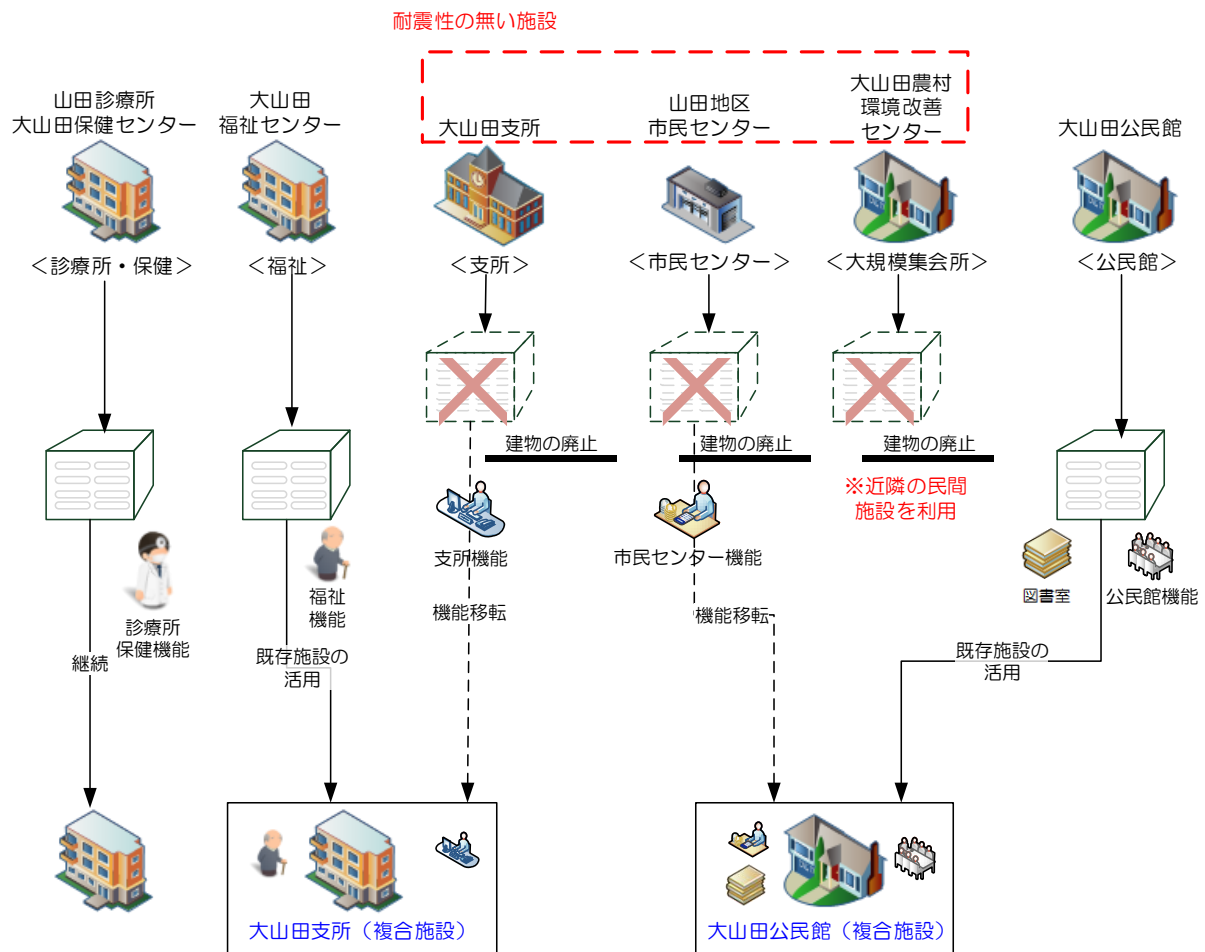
耐震性の無い施設

山田診療所
大山田保健センター

大山田
福祉センター

大山田支所

山田地区
市民センター

大山田農村
環境改善
センター

大山田公民館

＜診療所・保健＞

＜福祉＞

＜支所＞

＜市民センター＞

＜大規模集会所＞

＜公民館＞

建物の廃止

建物の廃止

建物の廃止

※近隣の民間
施設を利用

支所機能

市民センター機能

図書室

公民館機能

診療所
保健機能

福祉
機能

機能移転

機能移転

継続

既存施設の
活用

既存施設の
活用

大山田支所（複合施設）

大山田公民館（複合施設）